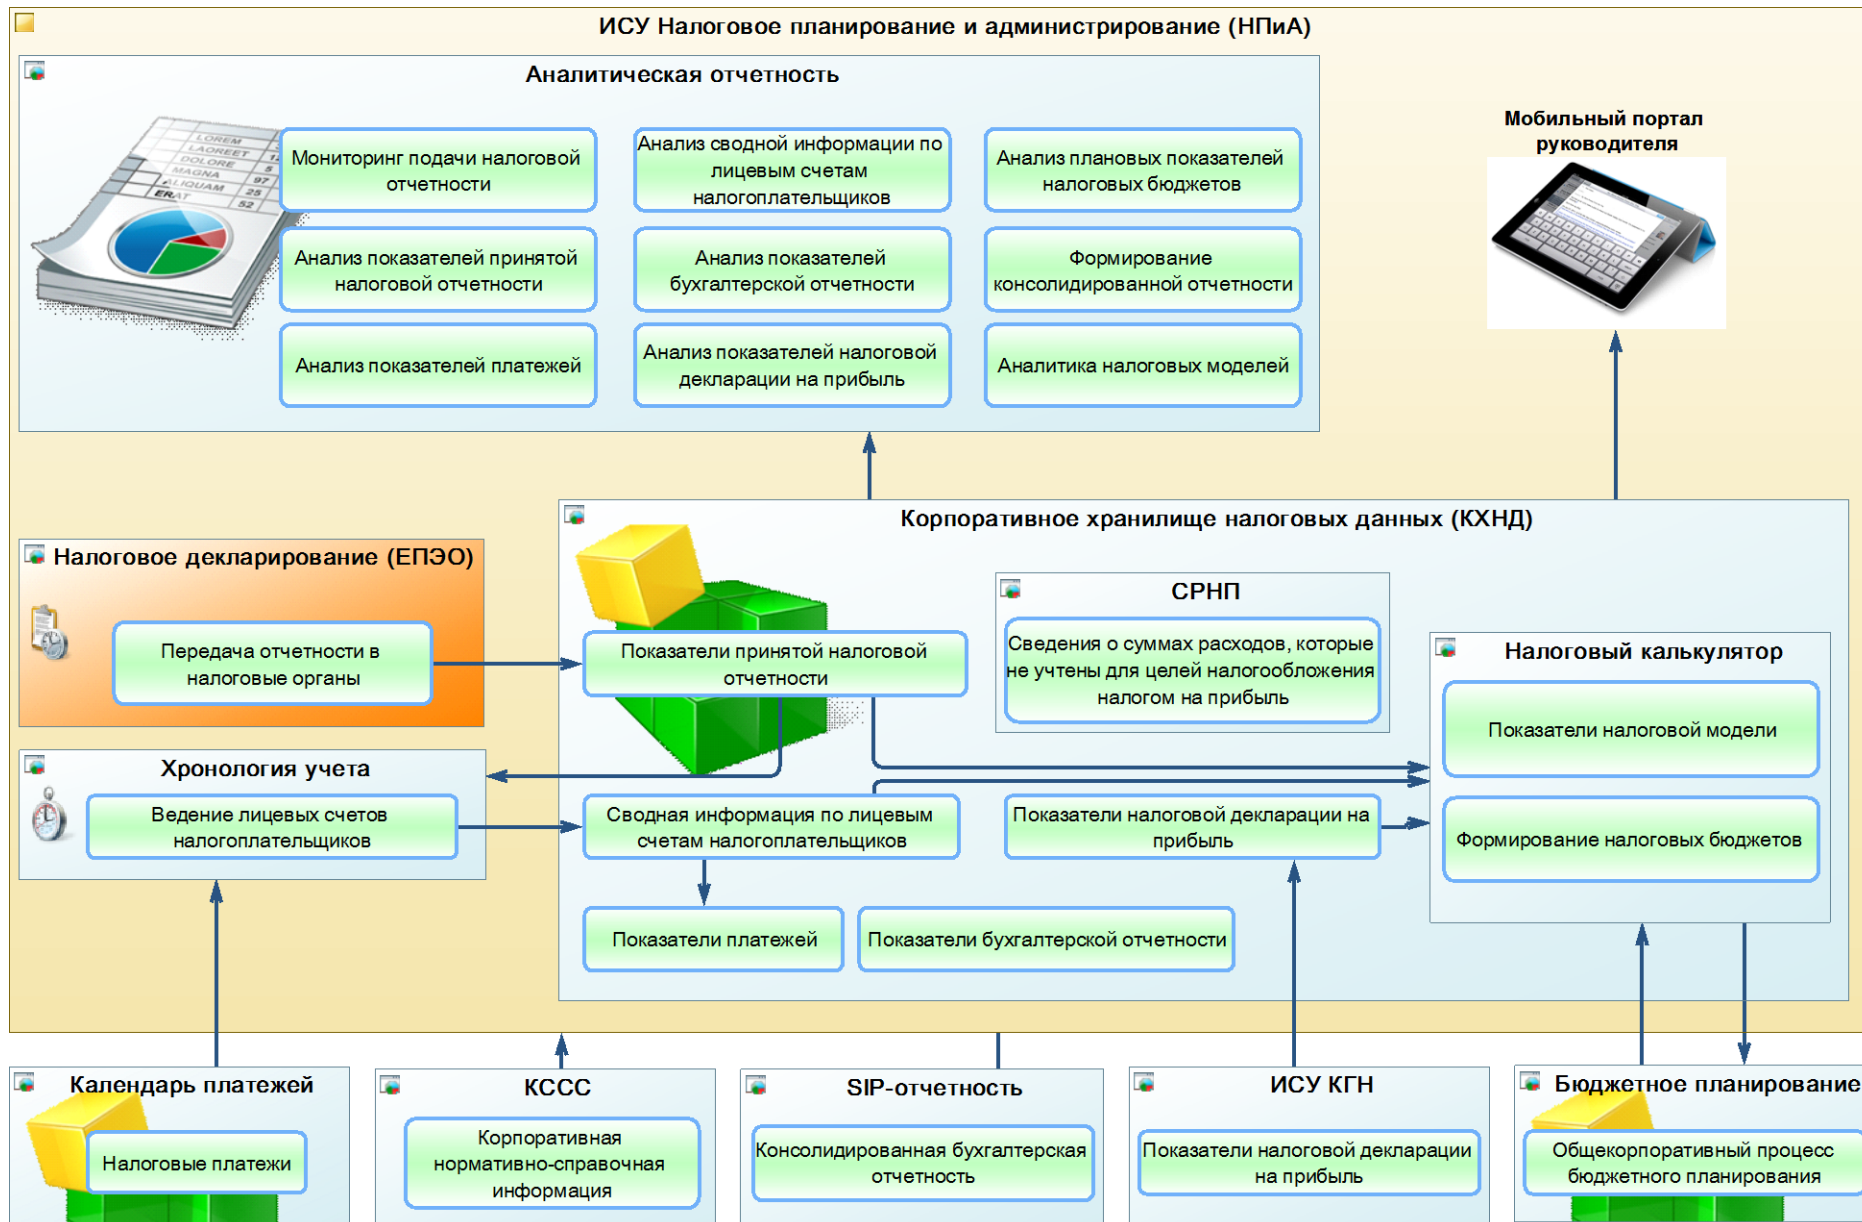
ИСУ Налоговое планирование и администрирование (НПиА)

Аналитическая отчетность

LOREM
LAOREET
DOLORE
MAGNA
ALIQUAM
ERAT

Мониторинг подачи налоговой отчетности

Анализ сводной информации по лицевым счетам налогоплательщиков

Анализ плановых показателей налоговых бюджетов

Анализ показателей принятой налоговой отчетности

Анализ показателей бухгалтерской отчетности

Формирование консолидированной отчетности

Анализ показателей платежей

Анализ показателей налоговой декларации на прибыль

Аналитика налоговых моделей

Мобильный портал руководителя

Корпоративное хранилище налоговых данных (КХНД)

Налоговое декларирование (ЕПЭО)

Передача отчетности в налоговые органы

Показатели принятой налоговой отчетности

СРНП

Сведения о суммах расходов, которые не учтены для целей налогообложения налогом на прибыль

Налоговый калькулятор

Показатели налоговой модели

Хронология учета

Ведение лицевых счетов налогоплательщиков

Сводная информация по лицевым счетам налогоплательщиков

Показатели налоговой декларации на прибыль

Формирование налоговых бюджетов

Показатели платежей

Показатели бухгалтерской отчетности

Календарь платежей

Налоговые платежи

КССС

Корпоративная нормативно-справочная информация

SIP-отчетность

Консолидированная бухгалтерская отчетность

ИСУ КГН

Показатели налоговой декларации на прибыль

Бюджетное планирование

Общекорпоративный процесс бюджетного планирования